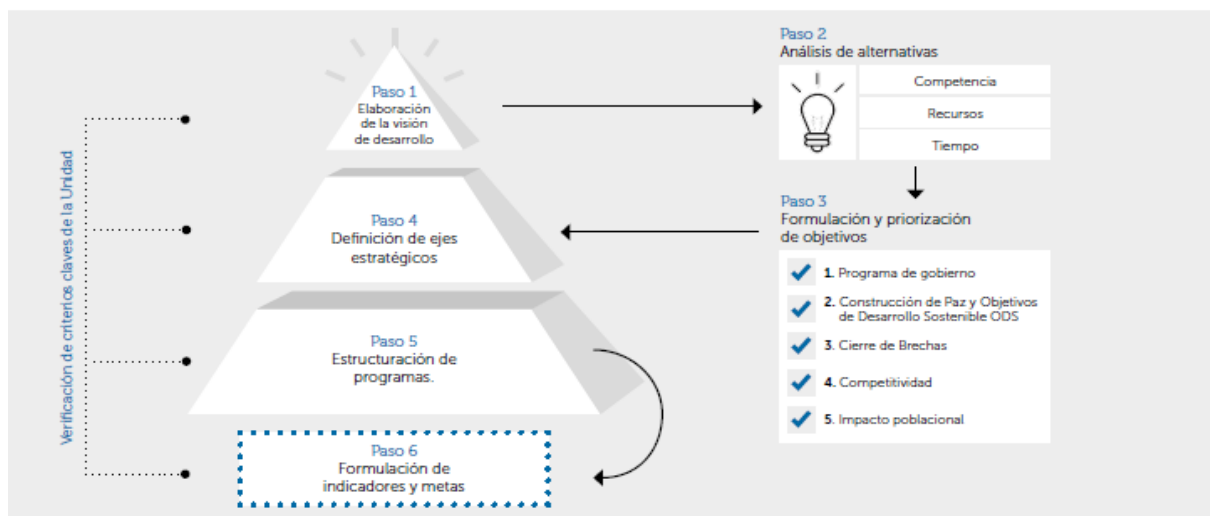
Verificación de criterios claves de la Unidad

Paso 1
Elaboración de la visión de desarrollo

Paso 2
Análisis de alternativas

Competencia
Recursos
Tiempo

Paso 3
Formulación y priorización de objetivos

1. Programa de gobierno
2. Construcción de Paz y Objetivos de Desarrollo Sostenible ODS
3. Cierre de Brechas
4. Competitividad
5. Impacto poblacional

Paso 4
Definición de ejes estratégicos

Paso 5
Estructuración de programas.

Paso 6
Formulación de indicadores y metas